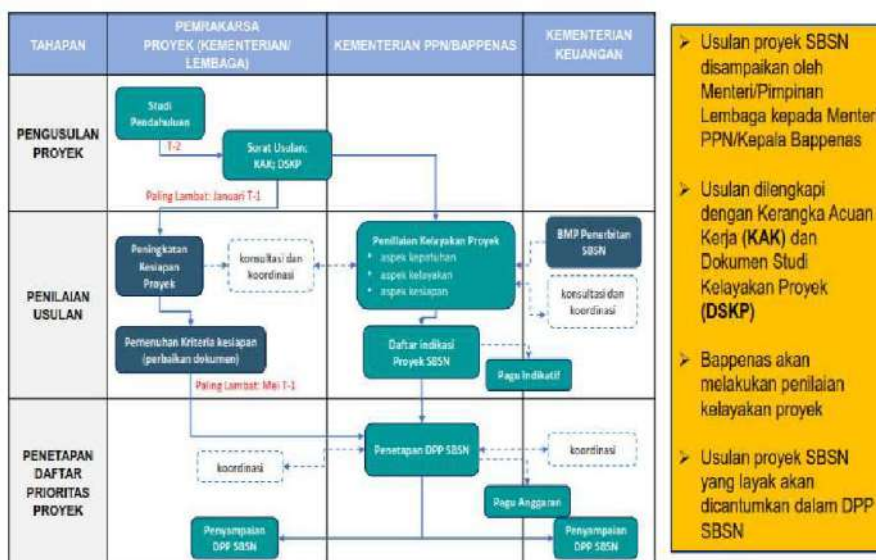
| TAHAPAN | PEMRAKARSA PROYEK (KEMENTERIAN/ LEMBAGA) | KEMENTERIAN PPN/BAPPENAS | KEMENTERIAN KEUANGAN |
|---|---|---|---|
| PENGUSULAN PROYEK | | | |
| PENILAIAN USULAN | | | |
| PENETAPAN DAFTAR PRIORITAS PROYEK | | | |

Studi Pendahuluan

T-2

Surat Usulan; KAK; DSKP

Paling Lambat: Januari T-1

Peningkatan Kesiapan Proyek

konsultasi dan koordinasi

Penilaian Kelayakan Proyek
• aspek kepatuhan
• aspek kelayakan
• aspek kesiapan

BMP Penerbitan SBSN

konsultasi dan koordinasi

Pemenuhan Kriteria kesiapan (perbaikan dokumen)

Daftar Indikasi Proyek SBSN

Pagu Indikatif

Paling Lambat: Mei T-1

Penetapan DPP SBSN

koordinasi

koordinasi

Pagu Anggaran

Penyampaian DPP SBSN

Penyampaian DPP SBSN

➢ Usulan proyek SBSN disampaikan oleh Menteri/Pimpinan Lembaga kepada Menteri PPN/Kepala Bappenas

➢ Usulan dilengkapi dengan Kerangka Acuan Kerja (KAK) dan Dokumen Studi Kelayakan Proyek (DSKP)

➢ Bappenas akan melakukan penilaian kelayakan proyek

➢ Usulan proyek SBSN yang layak akan dicantumkan dalam DPP SBSN